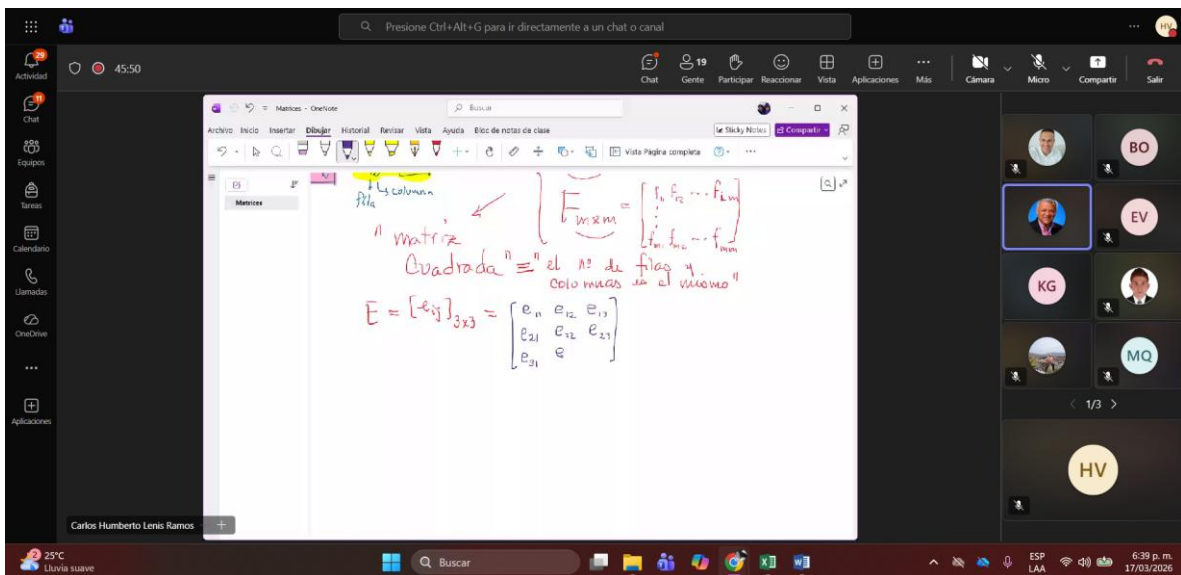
Presione Ctrl+Alt+G para ir directamente a un chat o canal

HV

29
Actividad

45:50

Chat

19
Gente

Participar

Reaccionar

Vista

Aplicaciones

Más

Cámara

Micro

Compartir

Salir

Chat

Equipos

Tareas

Calendario

Llamadas

OneDrive

...

Aplicaciones

Matrices - OneNote

Buscar

Archivo Inicio Insertar Dibujar Historial Revisar Vista Ayuda Bloc de notas de clase

Sticky Notes

Compartir

Vista Página completa

Matrices

columna
fila

$F_{m \times m} = \begin{bmatrix} f_{11} & f_{12} & \cdots & f_{1m} \\ \vdots \\ f_{m1} & f_{m2} & \cdots & f_{mm} \end{bmatrix}$

" matriz
Cuadrada" ≡ " el nº de filas y columnas es el mismo"

$E = [e_{ij}]_{3 \times 3} = \begin{bmatrix} e_{11} & e_{12} & e_{13} \\ e_{21} & e_{22} & e_{23} \\ e_{31} & e \end{bmatrix}$

BO

EV

KG

MQ

1/3

HV

Carlos Humberto Lenis Ramos

25°C
Lluvia suave

Buscar

ESP
LAA

6:39 p. m.
17/03/2026